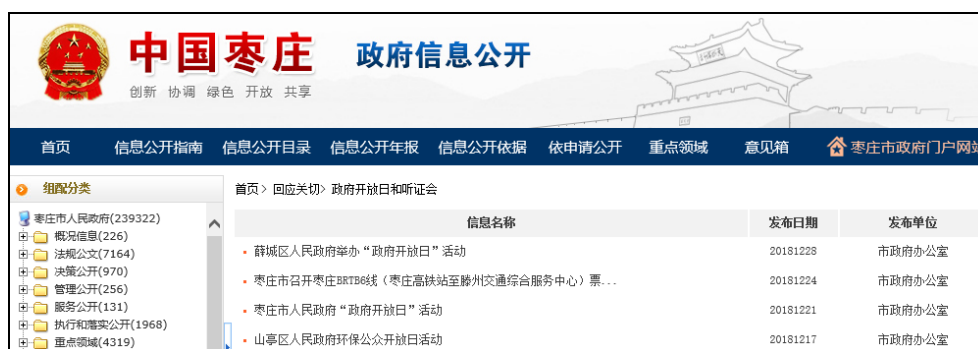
中国枣庄 政府信息公开
创新 协调 绿色 开放 共享

首页 信息公开指南 信息公开目录 信息公开年报 信息公开依据 依申请公开 重点领域 意见箱 枣庄市政府门户网站

组配分类

枣庄市人民政府(239322)
概况信息(226)
法规公文(7164)
决策公开(970)
管理公开(256)
服务公开(131)
执行和落实公开(1968)
重点领域(4319)

首页 > 回应关切 > 政府开放日和听证会

| 信息名称 | 发布日期 | 发布单位 |
|---|---|---|
| 薛城区人民政府举办“政府开放日”活动 | 20181228 | 市政府办公室 |
| 枣庄市召开枣庄BRTB6线（枣庄高铁站至滕州交通综合服务中心）票... | 20181224 | 市政府办公室 |
| 枣庄市人民政府“政府开放日”活动 | 20181221 | 市政府办公室 |
| 山亭区人民政府环保公众开放日活动 | 20181217 | 市政府办公室 |